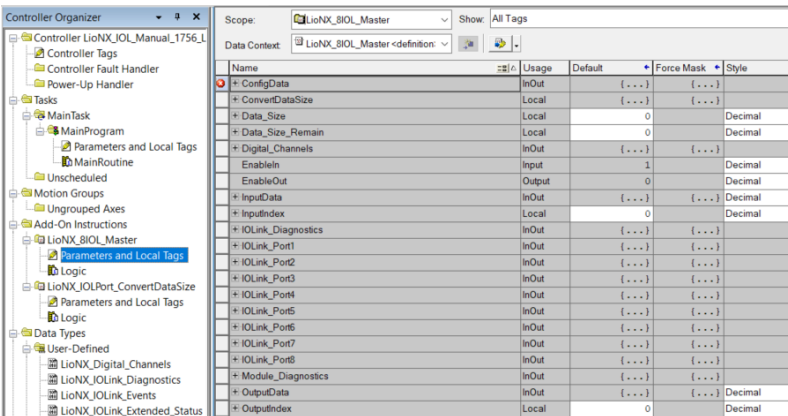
Controller Organizer

Controller LioNX_IOL_Manual_1756_L
Controller Tags
Controller Fault Handler
Power-Up Handler
Tasks
MainTask
MainProgram
Parameters and Local Tags
MainRoutine
Unscheduled
Motion Groups
Ungrouped Axes
Add-On Instructions
LioNX_8IOL_Master
Parameters and Local Tags
Logic
LioNX_IOLPort_ConvertDataSize
Parameters and Local Tags
Logic
Data Types
User-Defined
LioNX_Digital_Channels
LioNX_IOLink_Diagnostics
LioNX_IOLink_Events
LioNX_IOLink_Extended_Status

Scope: LioNX_8IOL_Master Show: All Tags
Data Context: LioNX_8IOL_Master <definition>

| Name | Usage | Default | Force Mask | Style |
|---|---|---|---|---|
| + ConfigData | InOut | {...} | {...} | |
| + ConvertDataSize | Local | {...} | {...} | |
| + Data_Size | Local | 0 | | Decimal |
| + Data_Size_Remain | Local | 0 | | Decimal |
| + Digital_Channels | InOut | {...} | {...} | |
| EnableIn | Input | 1 | | Decimal |
| EnableOut | Output | 0 | | Decimal |
| + InputData | InOut | {...} | {...} | Decimal |
| + InputIndex | Local | 0 | | Decimal |
| + IOLink_Diagnostics | InOut | {...} | {...} | |
| + IOLink_Port1 | InOut | {...} | {...} | |
| + IOLink_Port2 | InOut | {...} | {...} | |
| + IOLink_Port3 | InOut | {...} | {...} | |
| + IOLink_Port4 | InOut | {...} | {...} | |
| + IOLink_Port5 | InOut | {...} | {...} | |
| + IOLink_Port6 | InOut | {...} | {...} | |
| + IOLink_Port7 | InOut | {...} | {...} | |
| + IOLink_Port8 | InOut | {...} | {...} | |
| + Module_Diagnostics | InOut | {...} | {...} | |
| + OutputData | InOut | {...} | {...} | Decimal |
| + OutputIndex | Local | 0 | | Decimal |